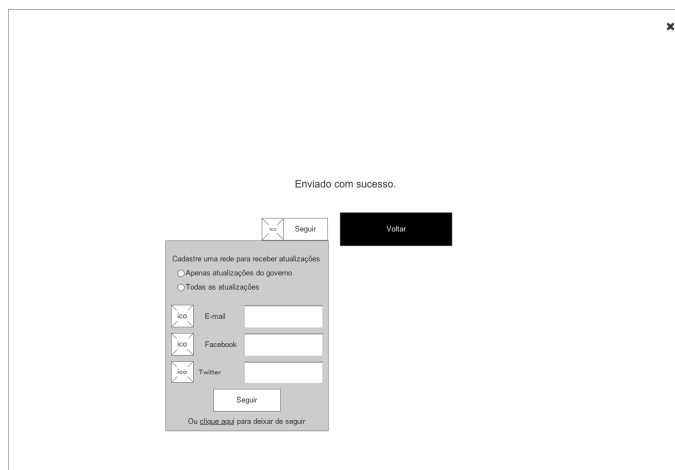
✖

Enviado com sucesso.

ico Seguir

Voltar

Cadastre uma rede para receber atualizações
Apenas atualizações do governo
Todas as atualizações

ico E-mail

ico Facebook

ico Twitter

Seguir

Ou clique aqui para deixar de seguir